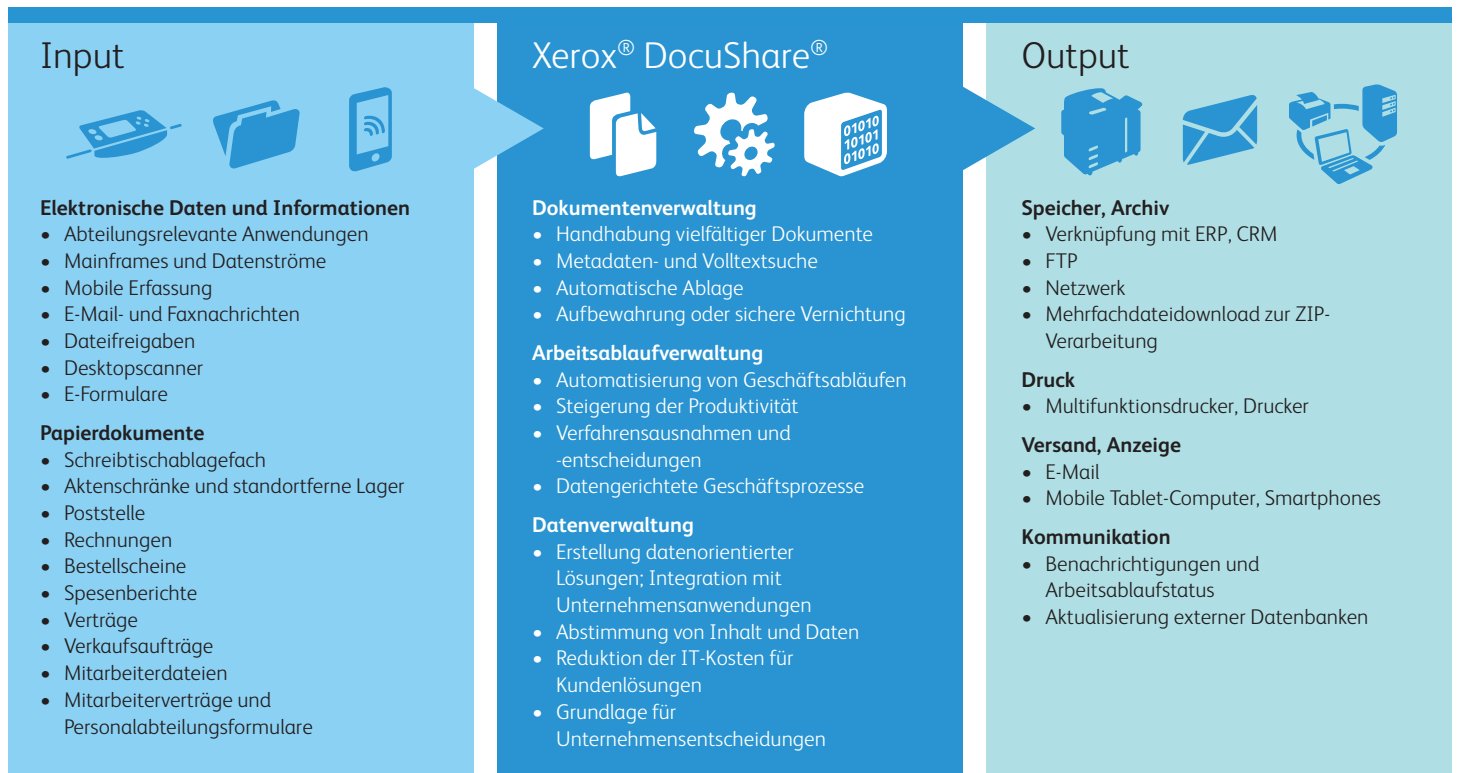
Input

Elektronische Daten und Informationen
• Abteilungsrelevante Anwendungen
• Mainframes und Datenströme
• Mobile Erfassung
• E-Mail- und Faxnachrichten
• Dateifreigaben
• Desktopscanner
• E-Formulare

Papierdokumente
• Schreibtischablagefach
• Aktenschränke und standortferne Lager
• Poststelle
• Rechnungen
• Bestellscheine
• Spesenberichte
• Verträge
• Verkaufsaufträge
• Mitarbeiterdateien
• Mitarbeiterverträge und Personalabteilungsformulare

Xerox® DocuShare®

01010
10101
01010

Dokumentenverwaltung
• Handhabung vielfältiger Dokumente
• Metadaten- und Volltextsuche
• Automatische Ablage
• Aufbewahrung oder sichere Vernichtung

Arbeitsablaufverwaltung
• Automatisierung von Geschäftsabläufen
• Steigerung der Produktivität
• Verfahrensausnahmen und -entscheidungen
• Datengerichtete Geschäftsprozesse

Datenverwaltung
• Erstellung datenorientierter Lösungen; Integration mit Unternehmensanwendungen
• Abstimmung von Inhalt und Daten
• Reduktion der IT-Kosten für Kundenlösungen
• Grundlage für Unternehmensentscheidungen

Output

Speicher, Archiv
• Verknüpfung mit ERP, CRM
• FTP
• Netzwerk
• Mehrfachdateidownload zur ZIP-Verarbeitung

Druck
• Multifunktionsdrucker, Drucker

Versand, Anzeige
• E-Mail
• Mobile Tablet-Computer, Smartphones

Kommunikation
• Benachrichtigungen und Arbeitsablaufstatus
• Aktualisierung externer Datenbanken